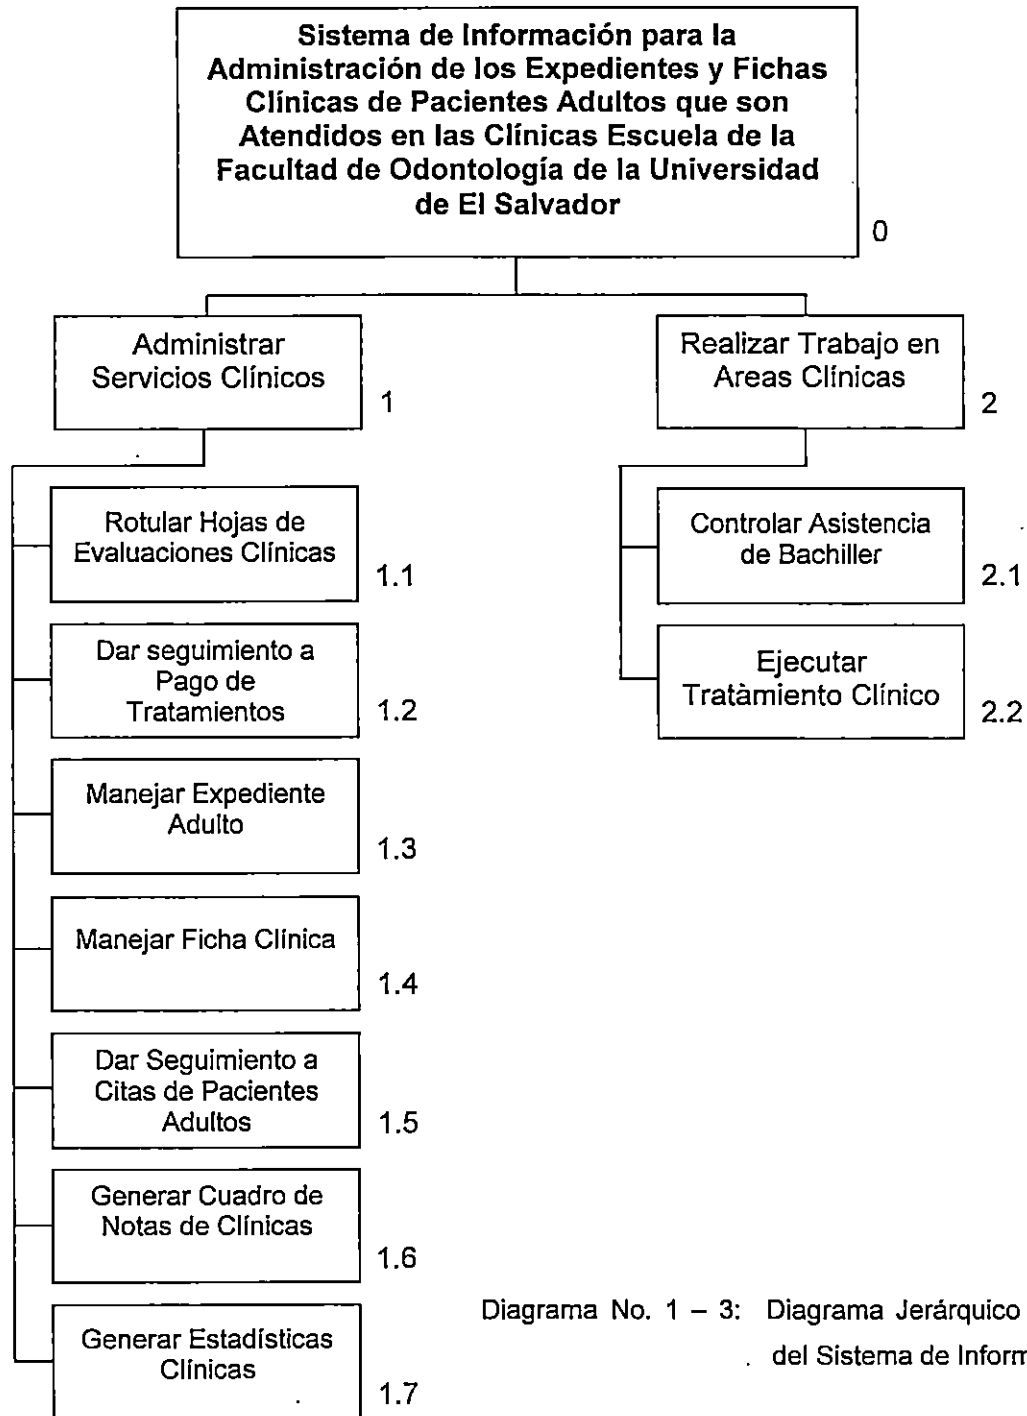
Sistema de Información para la Administración de los Expedientes y Fichas Clínicas de Pacientes Adultos que son Atendidos en las Clínicas Escuela de la Facultad de Odontología de la Universidad de El Salvador

0

Administrar Servicios Clínicos

1

Realizar Trabajo en Areas Clínicas

2

Rotular Hojas de Evaluaciones Clínicas

1.1

Controlar Asistencia de Bachiller

2.1

Dar seguimiento a Pago de Tratamientos

1.2

Ejecutar Tratàmiento Clínico

2.2

Manejar Expediente Adulto

1.3

Manejar Ficha Clínica

1.4

Dar Seguimiento a Citas de Pacientes Adultos

1.5

Generar Cuadro de Notas de Clínicas

1.6

Generar Estadísticas Clínicas

1.7

Diagrama No. 1 – 3: Diagrama Jerárquico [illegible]

del Sistema de Inform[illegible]